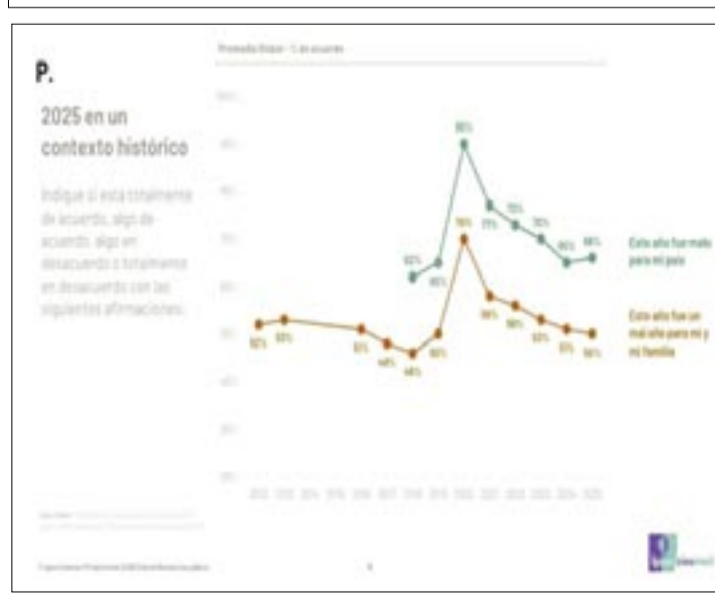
P.

2025 en un contexto histórico

Indique si está totalmente de acuerdo, algo de acuerdo, algo en desacuerdo o totalmente en desacuerdo con las siguientes afirmaciones.

Promedio Global - % de acuerdo

90%

63%

65%

75%

71%

73%

70%

65%

66%

Este año fue malo para mi país

52%

53%

51%

48%

46%

50%

70%

56%

55%

53%

51%

50%

Este año fue un mal año para mí y mi familia

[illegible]

Ipsos